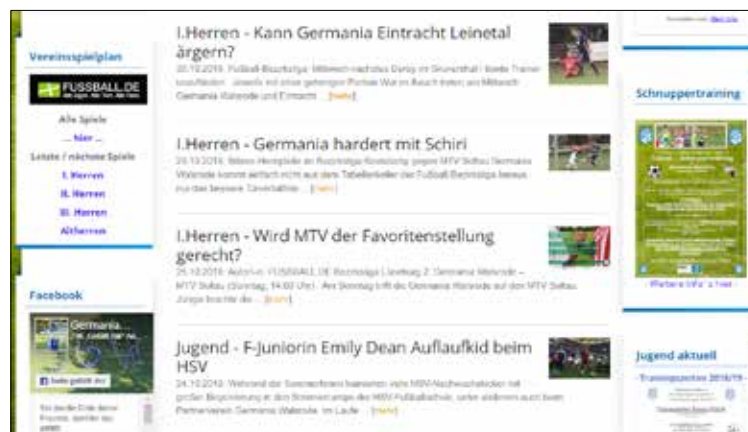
Vereinsspielplan

FUSSBALL.DE

Alle Spiele

... hier ...

Letzte / nächste Spiele

I. Herren

II. Herren

III. Herren

Altherren

Facebook

Germania...

I.Herren - Kann Germania Eintracht Leinetal ärgern?

30.10.2016: Fußball-Bezirksliga: Mittwoch nächstes Derby im Grunenthal! Beide Trainer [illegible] ... [mehr]

I.Herren - Germania hadert mit Schiri

24.10.2016: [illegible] ... [mehr]

I.Herren - Wird MTV der Favoritenstellung gerecht?

25.10.2016: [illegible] FUSSBALL.DE Bezirksliga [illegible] Germania Walsrode – MTV Soltau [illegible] ... [mehr]

Jugend - F-Juniorin Emily Dean Auflaufkid beim HSV

24.10.2016: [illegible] ... [mehr]

Schnuppertraining

Weitere Info´s hier

Jugend aktuell

Trainingszeiten 2016/17